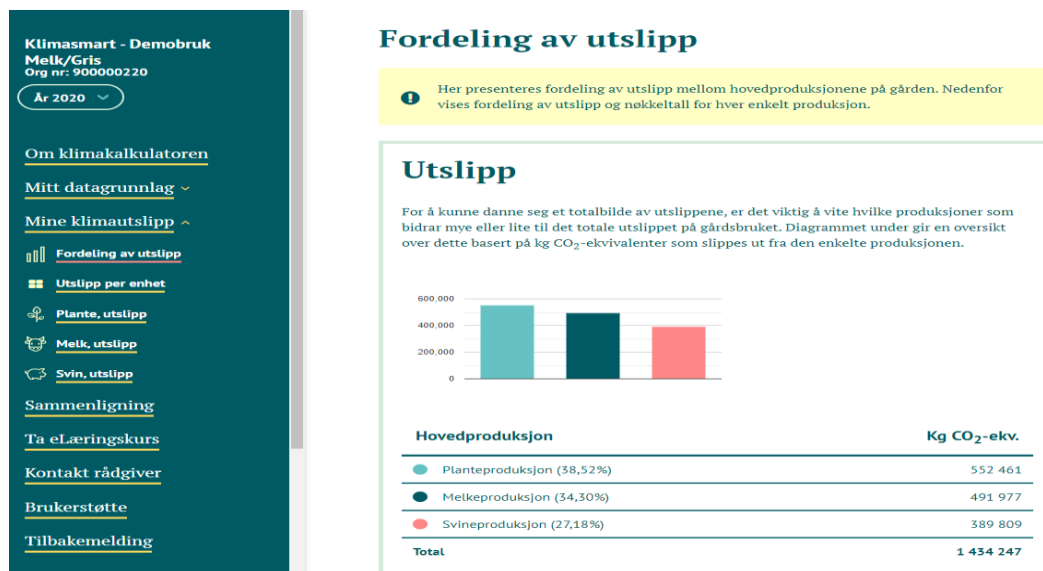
Klimasmart - Demobruk
Melk/Gris
Org nr: 900000220

År 2020

Om klimakalkulatoren

Mitt datagrunnlag

Mine klimautslipp

Fordeling av utslipp

Utslipp per enhet

Plante, utslipp

Melk, utslipp

Svin, utslipp

Sammenligning

Ta eLæringskurs

Kontakt rådgiver

Brukerstøtte

Tilbakemelding

Fordeling av utslipp

Her presenteres fordeling av utslipp mellom hovedproduksjonene på gården. Nedenfor vises fordeling av utslipp og nøkkeltall for hver enkelt produksjon.

Utslipp

For å kunne danne seg et totalbilde av utslippene, er det viktig å vite hvilke produksjoner som bidrar mye eller lite til det totale utslippet på gårdsbruket. Diagrammet under gir en oversikt over dette basert på kg $CO_2$-ekvivalenter som slippes ut fra den enkelte produksjonen.

600,000
400,000
200,000
0

| Hovedproduksjon | Kg $CO_2$-ekv. |
|---|---|
| Planteproduksjon (38,52%) | 552 461 |
| Melkeproduksjon (34,30%) | 491 977 |
| Svineproduksjon (27,18%) | 389 809 |
| Total | 1 434 247 |